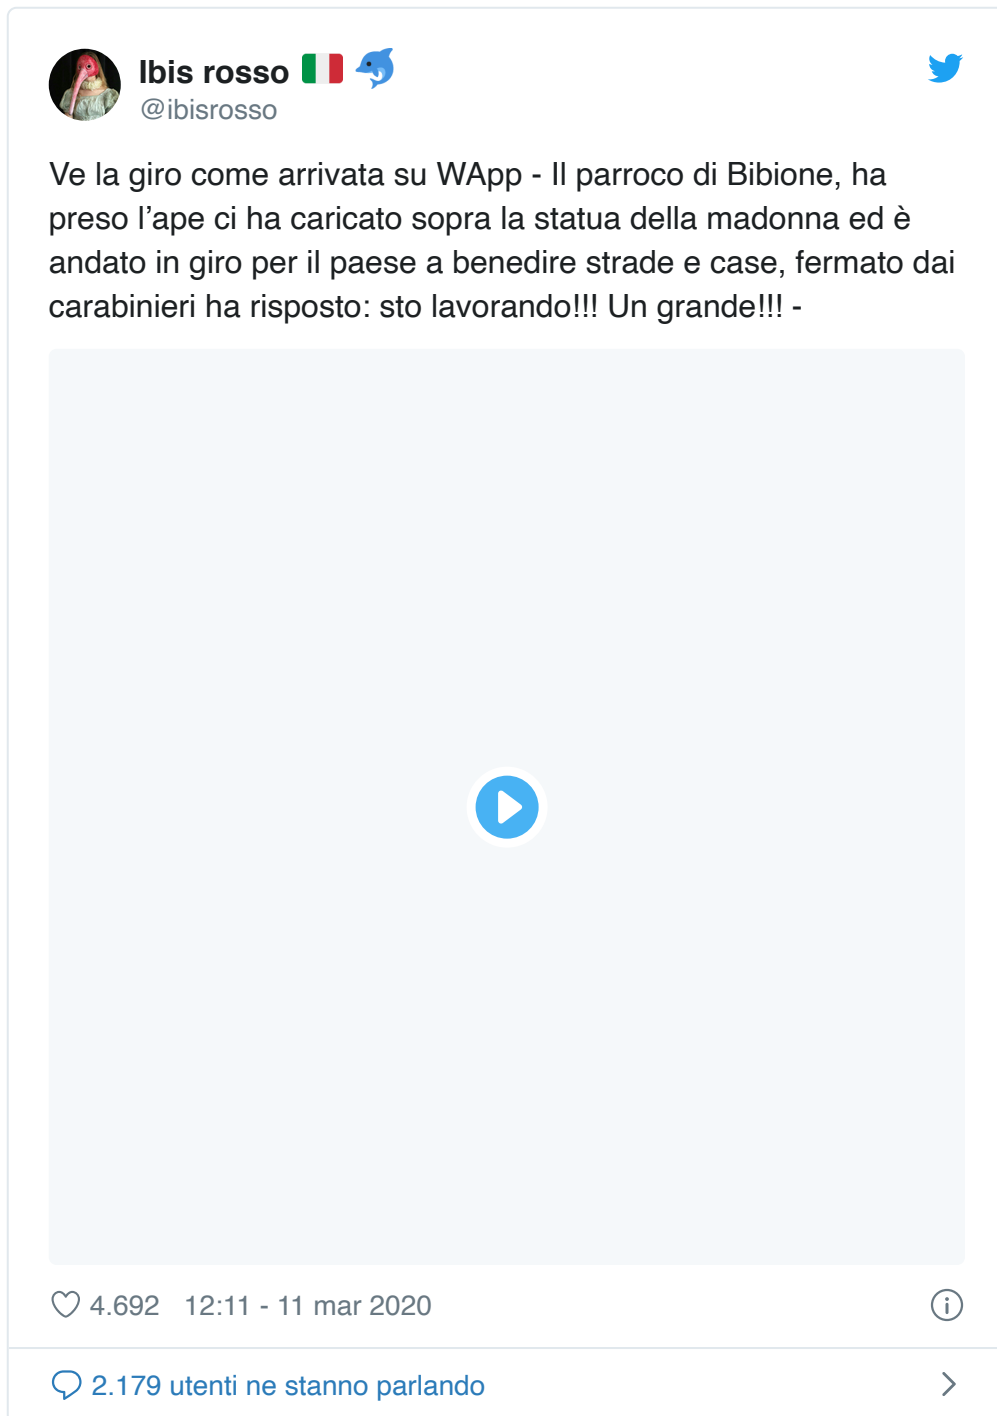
Ibis rosso 🇮🇹 🐬
@ibisrosso

Ve la giro come arrivata su WApp - Il parroco di Bibione, ha preso l’ape ci ha caricato sopra la statua della madonna ed è andato in giro per il paese a benedire strade e case, fermato dai carabinieri ha risposto: sto lavorando!!! Un grande!!! -

4.692 12:11 - 11 mar 2020

2.179 utenti ne stanno parlando